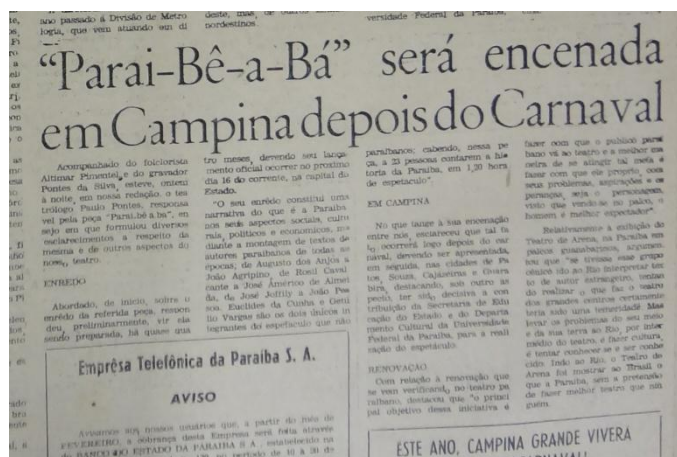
ano passado à Divisão de Metro logia, que vem atuando em di

deste, mas, de outros nordestinos.

versidade Federal da Paraíba.

"Parai-Bê-a-Bá" será encenada em Campina depois do Carnaval

Acompanhado do folclorista Altimar Pimentel, e do gravador Pontes da Silva, esteve, ontem à noite, em nossa redação, o teatrólogo Paulo Pontes, responsavel pela peça "Parai-bê-a-bá", em seio em que formulou diversos esclarecimentos a respeito da mesma e de outros aspectos do nosso teatro.

ENREDO

Abordado, de inicio, sobre o enredo da referida peça, respondeu, preliminarmente, ser ela sendo preparada, há quase qua

tro meses, devendo seu lançamento oficial ocorrer no proximo dia 16 do corrente, na capital do Estado.

"O seu enredo constitui uma narrativa do que é a Paraiba nos seus aspectos sociais, culturais, politicos e economicos, mediante a montagem de textos de autores paraibanos de todas as épocas; de Augusto dos Anjos a Agripino, de Rosil Cavalcante a José Américo de Almeida, de José Joffily a João Pessoa. Euclides da Cunha e Getúlio Vargas são os dois únicos integrantes do espetáculo que não

parabenos; cabendo, nessa peça, a 23 pessoas contarem a história da Paraiba, em 1,30 hora de espetaculo".

EM CAMPINA

No que tange à sua encenação entre nós, esclareceu que tal fato ocorrerá logo depois do carnaval, devendo ser apresentada, em seguida, nas cidades de Patos, Souza, Cajazeiras e Guarabira, destacando, sob outro aspecto, ter sido decisiva a contribuição da Secretaria de Educação do Estado e do Departamento Cultural da Universidade Federal da Paraiba, para a realização do espetaculo.

RENOVAÇÃO

Com relação à renovação que se vem verificando no teatro paraibano, destacou que "o principal objetivo dessa iniciativa é

fazer com que o público paraibano vá ao teatro e a melhor maneira de se atingir tal meta é fazer com que ele proprio, com seus problemas, aspirações e os pensares, seja o personagem, visto que vendo-se no palco, o homem é melhor espectador".

Relativamente à exibição do Teatro de Arena, na Paraíba em palcos guanabarinos, argumentou que "se tivesse esse grupo criado em São Paulo interpretar texto de autor estrangeiro, tentado realizar o que faz o teatro dos grandes centros certamente teria sido uma temeridade. Mas levar os problemas do seu meio e da sua terra ao Rio, por intermédio do teatro, é fazer cultura, é tentar conhecer-se e ser conhecido. Indo ao Rio, o Teatro de Arena fez mostrar ao Brasil o que a Paraiba, sem a pretensão de fazer melhor teatro que um grupo.

Empresa Telefônica da Paraiba S. A.

AVISO

Avisamos aos nossos usuários que, a partir do mês de FEVEREIRO, a cobrança desta Empresa será feita através do BANCO DO ESTADO DA PARAIBA S.A., estabelecido na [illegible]

ESTE ANO, CAMPINA GRANDE VIVERÁ